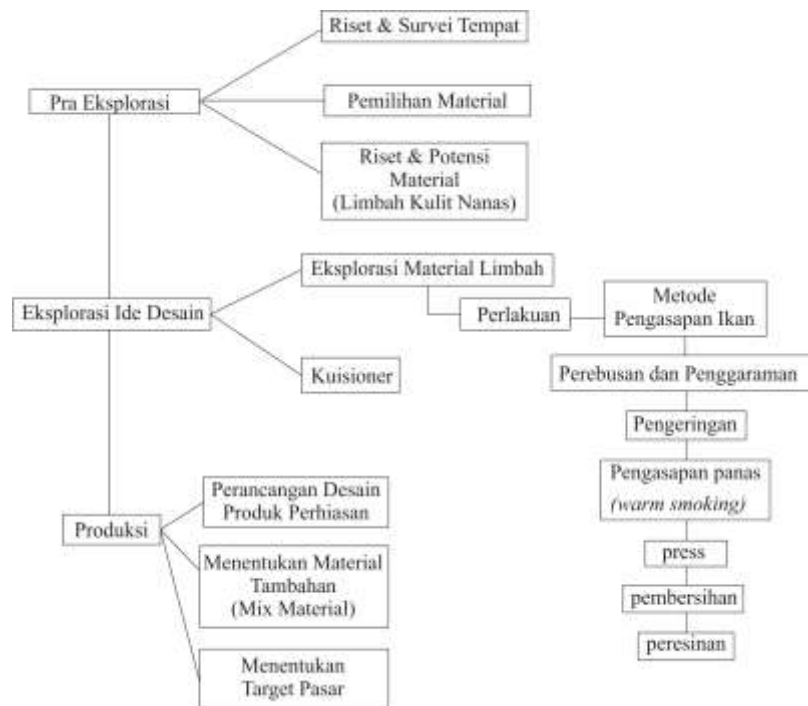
Pra Eksplorasi

Riset & Survei Tempat

Pemilihan Material

Riset & Potensi Material (Limbah Kulit Nanas)

Eksplorasi Ide Desain

Eksplorasi Material Limbah

Perlakuan

Metode Pengasapan Ikan

Perebusan dan Penggaraman

Pengeringan

Pengasapan panas *(warm smoking)*

press

pembersihan

peresinan

Kuisioner

Produksi

Perancangan Desain Produk Perhiasan

Menentukan Material Tambahan (Mix Material)

Menentukan Target Pasar